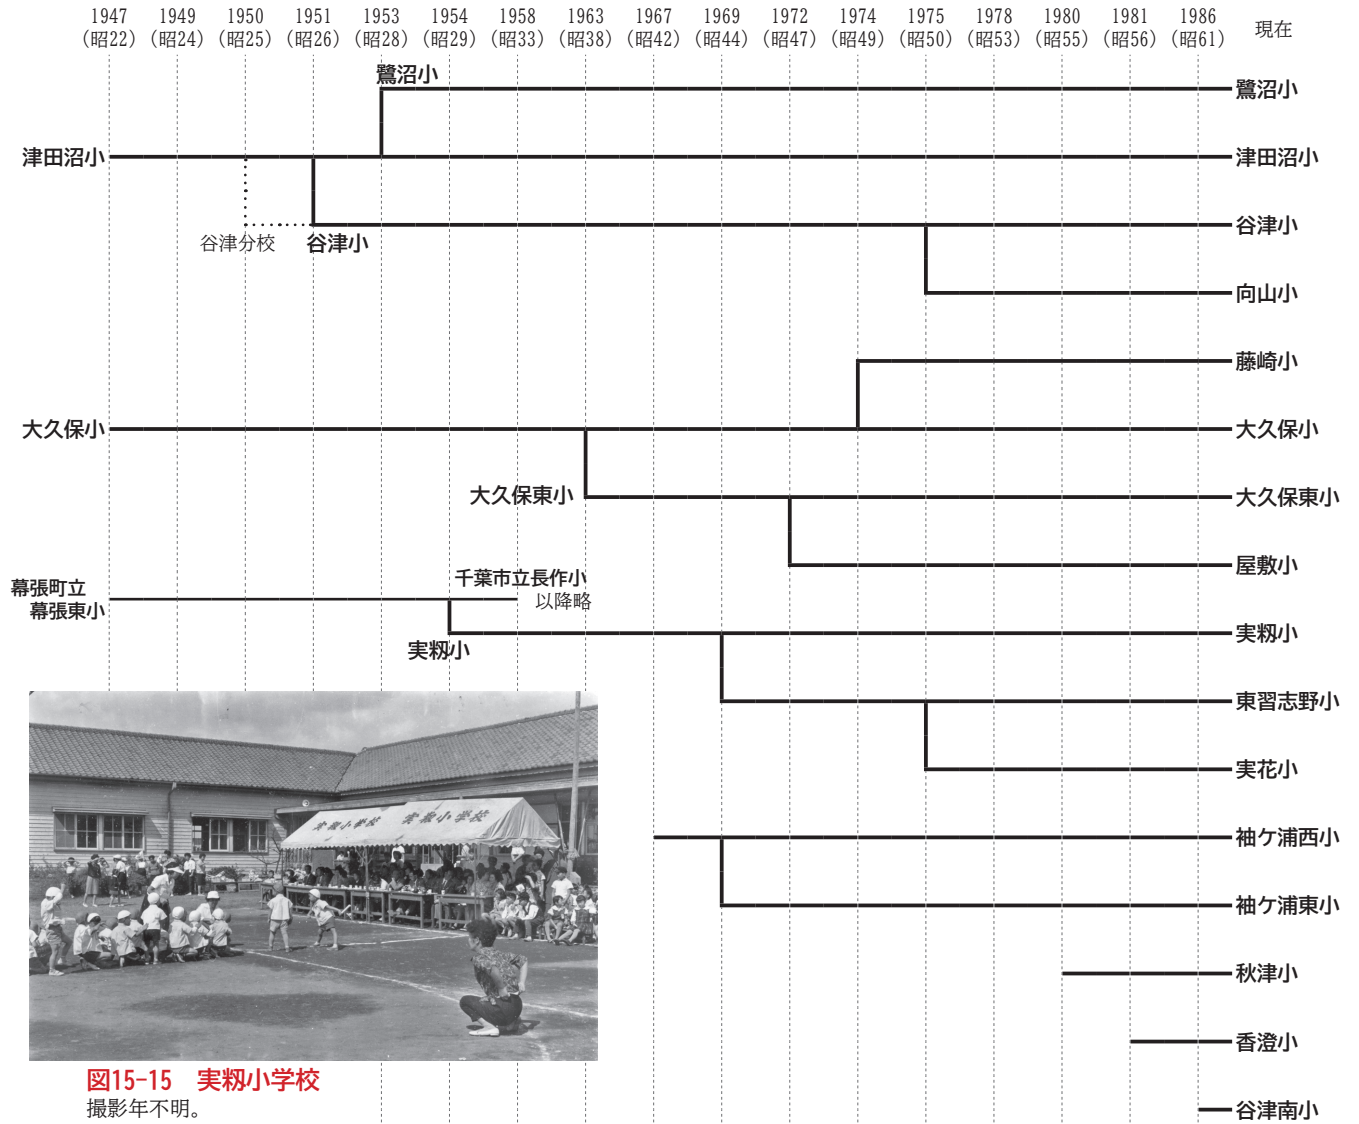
1947 (昭22) 1949 (昭24) 1950 (昭25) 1951 (昭26) 1953 (昭28) 1954 (昭29) 1958 (昭33) 1963 (昭38) 1967 (昭42) 1969 (昭44) 1972 (昭47) 1974 (昭49) 1975 (昭50) 1978 (昭53) 1980 (昭55) 1981 (昭56) 1986 (昭61) 現在

鷺沼小
鷺沼小
津田沼小
津田沼小
谷津分校
谷津小
谷津小
向山小
藤崎小
大久保小
大久保小
大久保東小
大久保東小
屋敷小
幕張町立
幕張東小
千葉市立長作小
以降略
実籾小
実籾小
東習志野小
実花小
袖ケ浦西小
袖ケ浦東小
秋津小
香澄小
谷津南小

実籾小学校

図15-15 実籾小学校
撮影年不明。